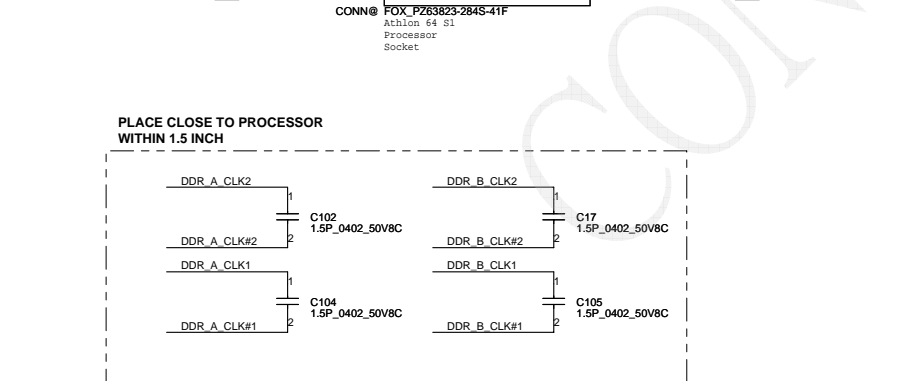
CONN@ FOX_PZ63823-284S-41F
Athlon 64 S1
Processor
Socket

PLACE CLOSE TO PROCESSOR
WITHIN 1.5 INCH

DDR_A_CLK2
1
C102
1.5P_0402_50V8C
2
DDR_A_CLK#2

DDR_B_CLK2
1
C17
1.5P_0402_50V8C
2
DDR_B_CLK#2

DDR_A_CLK1
1
C104
1.5P_0402_50V8C
2
DDR_A_CLK#1

DDR_B_CLK1
1
C105
1.5P_0402_50V8C
2
DDR_B_CLK#1